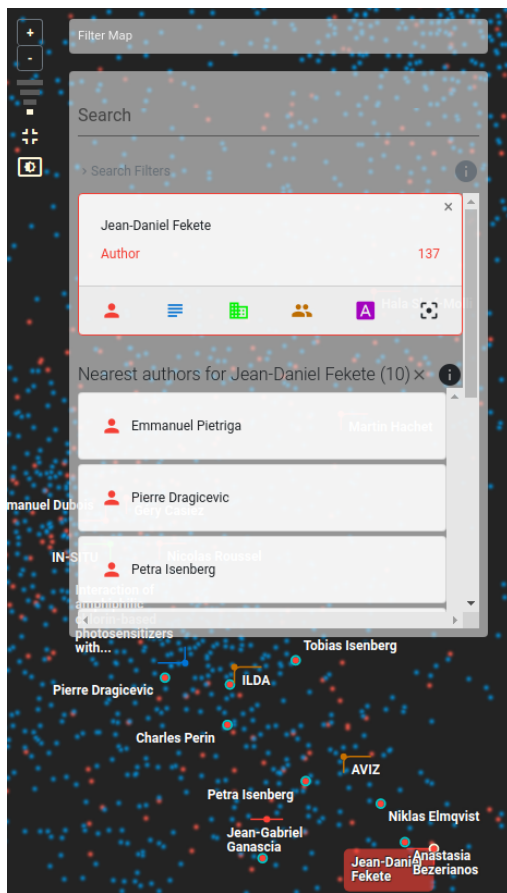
+
-

Filter Map

Search

Search Filters

Jean-Daniel Fekete
Author 137

Hala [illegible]

Nearest authors for Jean-Daniel Fekete (10)

Emmanuel Pietriga

Martin Hachet

Pierre Dragicevic

manuel Dubois

Géry Casiez

Petra Isenberg

IN-SITU

Nicolas Roussel

Interaction of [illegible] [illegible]-based photosensitizers with...

Tobias Isenberg

Pierre Dragicevic

ILDA

Charles Perin

AVIZ

Petra Isenberg

Niklas Elmqvist

Jean-Gabriel Ganascia

Jean-Daniel Fekete

Anastasia Bezerianos